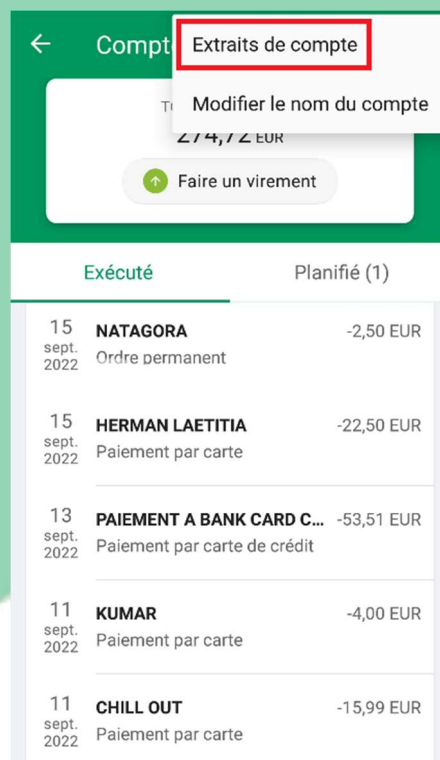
← Compt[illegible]

Extraits de compte

Modifier le nom du compte

To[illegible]

274,72 EUR

Faire un virement

Exécuté

Planifié (1)

15 sept. 2022 NATAGORA -2,50 EUR
Ordre permanent

15 sept. 2022 HERMAN LAETITIA -22,50 EUR
Paiement par carte

13 sept. 2022 PAIEMENT A BANK CARD C... -53,51 EUR
Paiement par carte de crédit

11 sept. 2022 KUMAR -4,00 EUR
Paiement par carte

11 sept. 2022 CHILL OUT -15,99 EUR
Paiement par carte